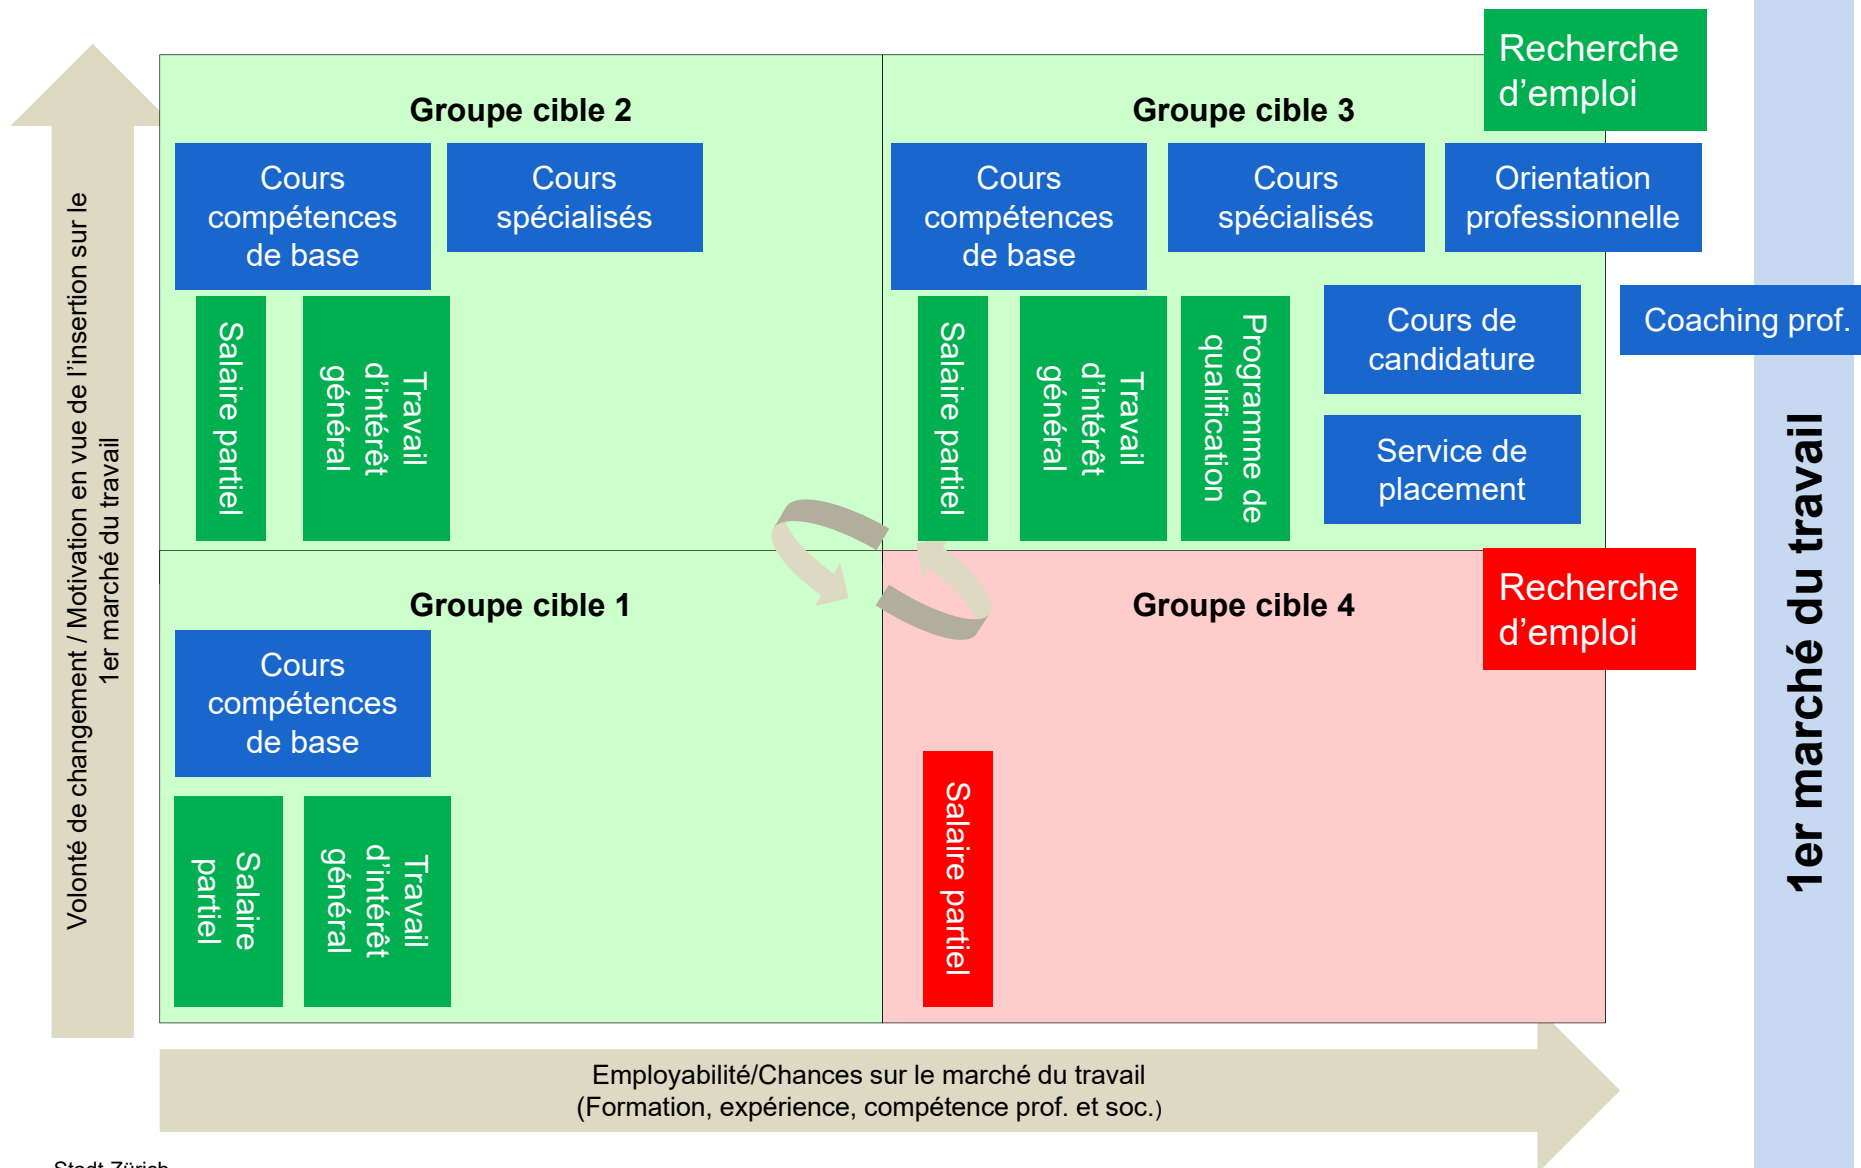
Volonté de changement / Motivation en vue de l'insertion sur le 1er marché du travail

Groupe cible 2

Cours compétences de base

Cours spécialisés

Salaire partiel

Travail d'intérêt général

Groupe cible 3

Recherche d'emploi

Cours compétences de base

Cours spécialisés

Orientation professionnelle

Salaire partiel

Travail d'intérêt général

Programme de qualification

Cours de candidature

Service de placement

Coaching prof.

Groupe cible 1

Cours compétences de base

Salaire partiel

Travail d'intérêt général

Groupe cible 4

Recherche d'emploi

Salaire partiel

1er marché du travail

Employabilité/Chances sur le marché du travail
(Formation, expérience, compétence prof. et soc.)

Stadt Zürich